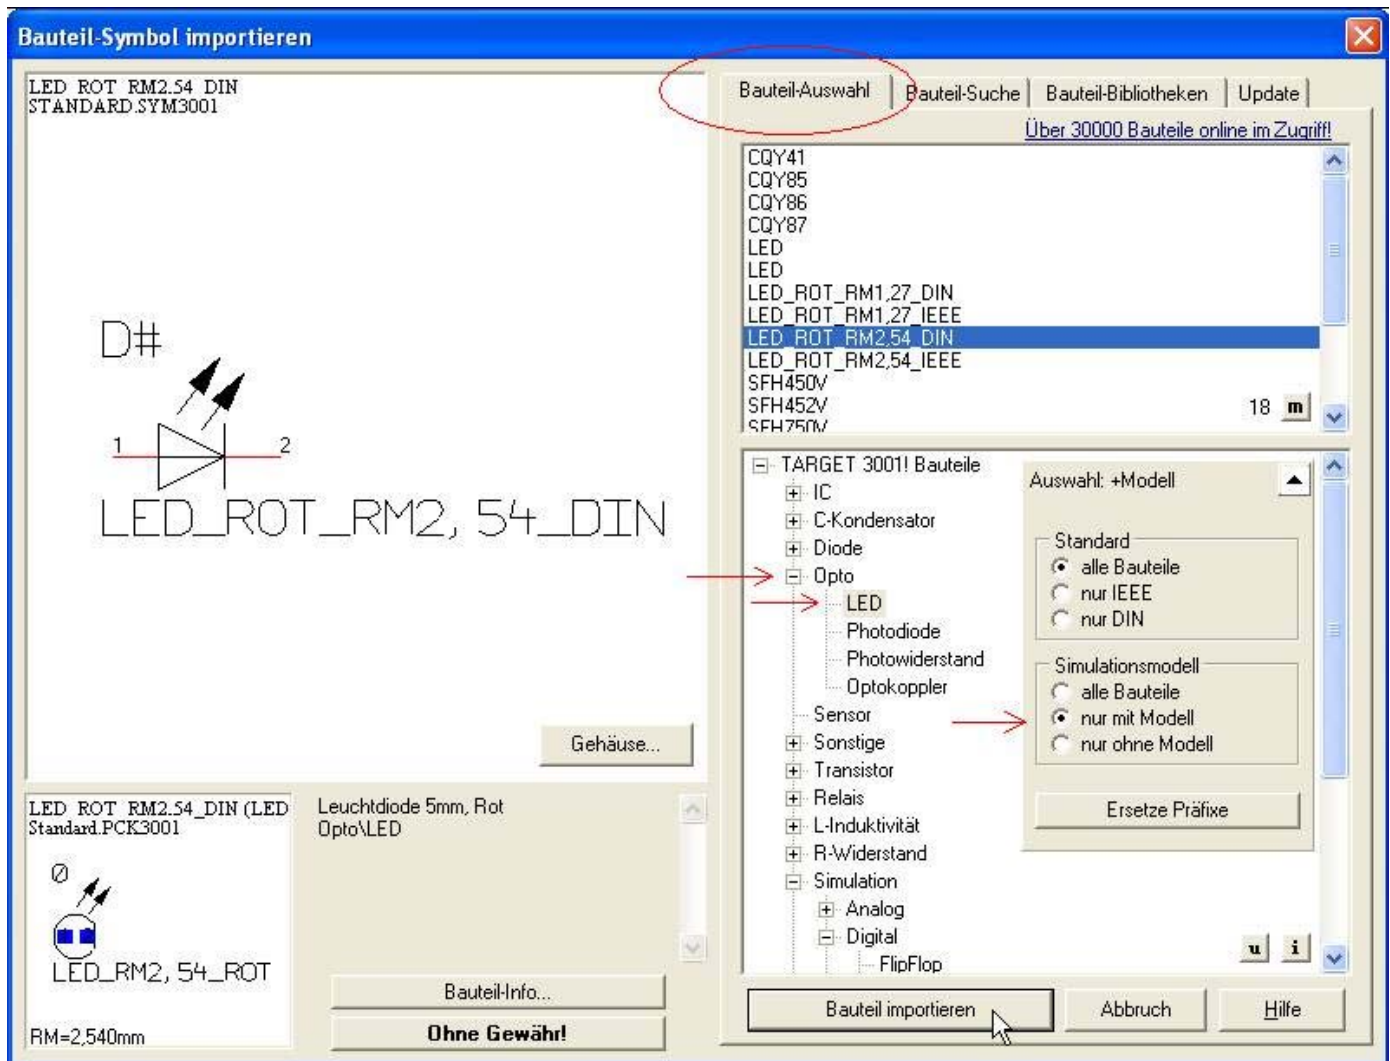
Bauteil-Symbol importieren

LED ROT RM2.54 DIN
STANDARD.SYM3001

D#

1

2

LED_ROT_RM2, 54_DIN

Gehäuse...

LED ROT RM2.54_DIN (LED
Standard.PCK3001

Ø

LED_RM2, 54_ROT

RM=2,540mm

Leuchtdiode 5mm, Rot
Opto\LED

Bauteil-Info...

Ohne Gewähr!

Bauteil-Auswahl | Bauteil-Suche | Bauteil-Bibliotheken | Update

Über 30000 Bauteile online im Zugriff!

CQY41
CQY85
CQY86
CQY87
LED
LED
LED_ROT_RM1,27_DIN
LED_ROT_RM1,27_IEEE
LED_ROT_RM2,54_DIN
LED_ROT_RM2,54_IEEE
SFH450V
SFH452V
SFH750V

18 m

TARGET 3001! Bauteile
IC
C-Kondensator
Diode
Opto
LED
Photodiode
Photowiderstand
Optokoppler
Sensor
Sonstige
Transistor
Relais
L-Induktivität
R-Widerstand
Simulation
Analog
Digital
FlipFlop

Auswahl: +Modell

Standard
alle Bauteile
nur IEEE
nur DIN

Simulationsmodell
alle Bauteile
nur mit Modell
nur ohne Modell

Ersetze Präfixe

u i

Bauteil importieren

Abbruch

Hilfe